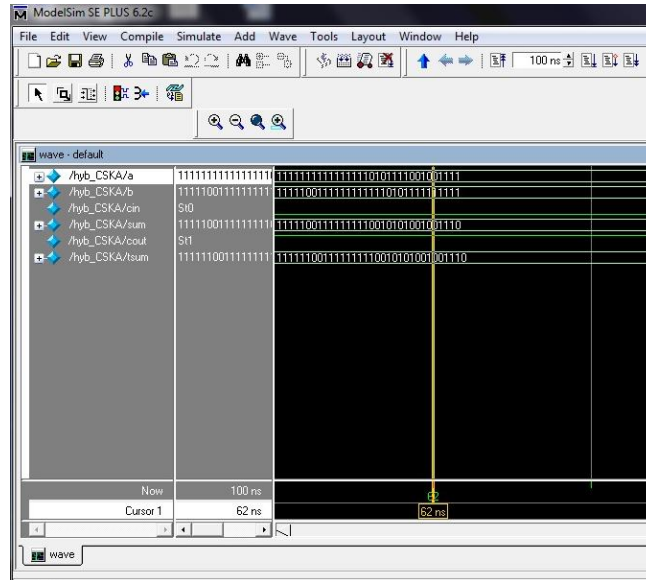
ModelSim SE PLUS 6.2c

File Edit View Compile Simulate Add Wave Tools Layout Window Help

100 ns

wave - default

/hyb_CSKA/a 1111111111111111 11111111111111110101111001001111
/hyb_CSKA/b 1111100111111111 11111001111111111101011111111111
/hyb_CSKA/cin St0
/hyb_CSKA/sum 1111100111111111 11111001111111111001010101001110
/hyb_CSKA/cout St1
/hyb_CSKA/tsum 1111100111111111 11111001111111111001010101001110

Now 100 ns
Cursor 1 62 ns

62 ns

wave